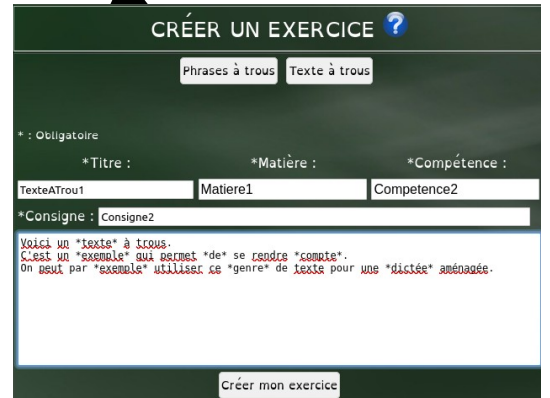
CRÉER UN EXERCICE ?

Phrases à trous Texte à trous

* : Obligatoire

*Titre : *Matière : *Compétence :

TexteATrou1 Matiere1 Competence2

*Consigne : Consigne2

Voici un *texte* à trous.
C'est un *exemple* qui permet *de* se rendre *compte*.
On peut par *exemple* utiliser ce *genre* de texte pour une *dictée* aménagée.

Créer mon exercice